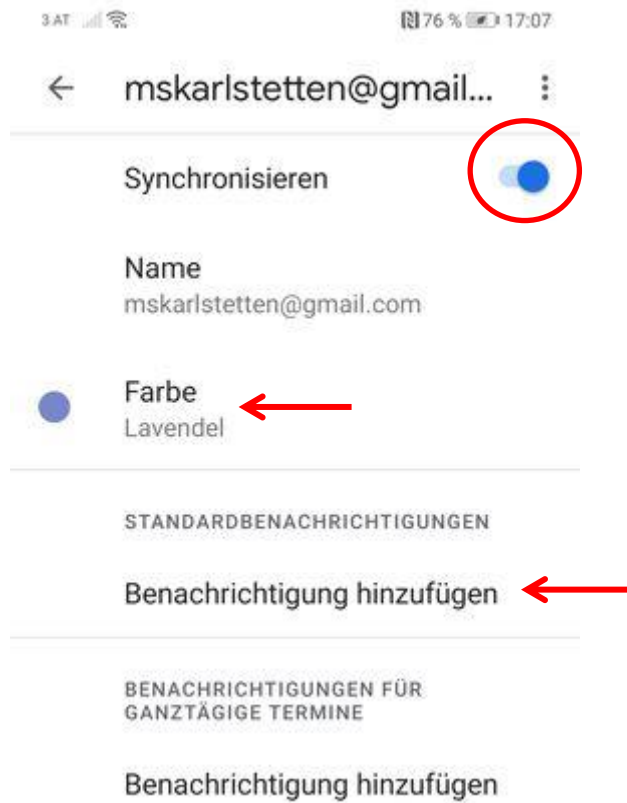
3 AT 76 % 17:07

mskarlstetten@gmail...

Synchronisieren

Name
mskarlstetten@gmail.com

Farbe
Lavendel

STANDARDBENACHRICHTIGUNGEN

Benachrichtigung hinzufügen

BENACHRICHTIGUNGEN FÜR GANZTÄGIGE TERMINE

Benachrichtigung hinzufügen